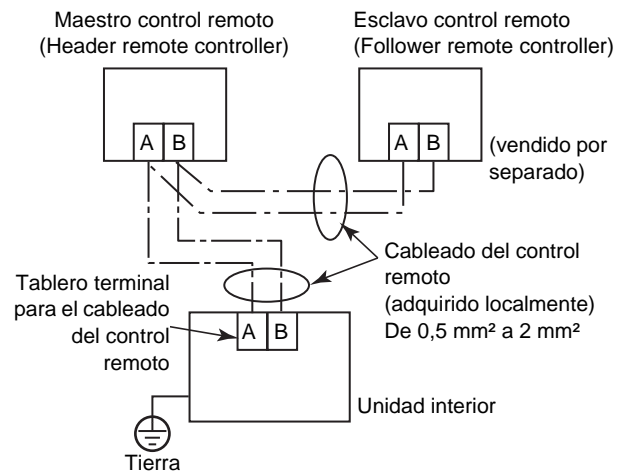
Maestro control remoto
(Header remote controller)

Esclavo control remoto
(Follower remote controller)

A B

A B

(vendido por separado)

Cableado del control remoto
(adquirido localmente)
De 0,5 mm² a 2 mm²

Tablero terminal para el cableado del control remoto

A B

Unidad interior

Tierra